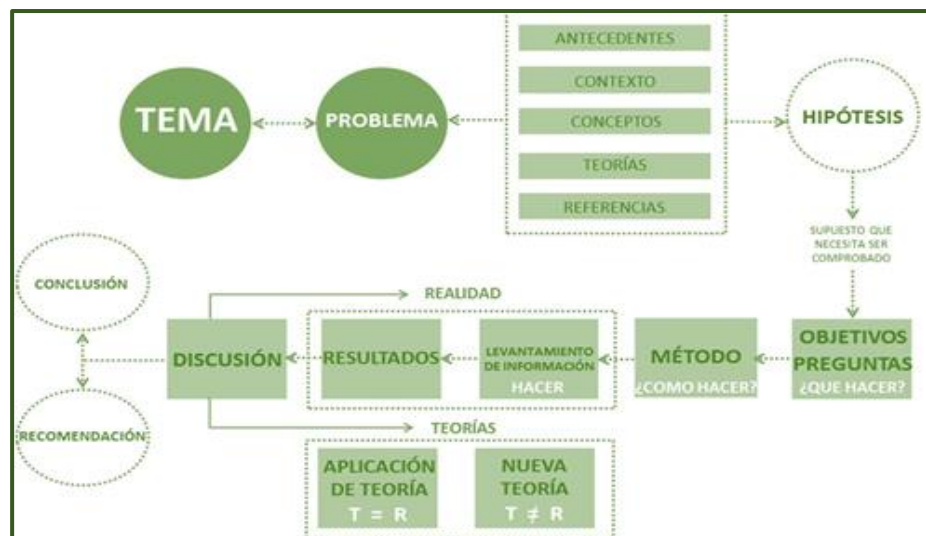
TEMA

PROBLEMA

ANTECEDENTES

CONTEXTO

CONCEPTOS

TEORÍAS

REFERENCIAS

HIPÓTESIS

SUPUESTO QUE NECESITA SER COMPROBADO

CONCLUSIÓN

REALIDAD

DISCUSIÓN

RESULTADOS

LEVANTAMIENTO DE INFORMACIÓN HACER

MÉTODO ¿COMO HACER?

OBJETIVOS PREGUNTAS ¿QUE HACER?

RECOMENDACIÓN

TEORÍAS

APLICACIÓN DE TEORÍA $T = R$

NUEVA TEORÍA $T \neq R$